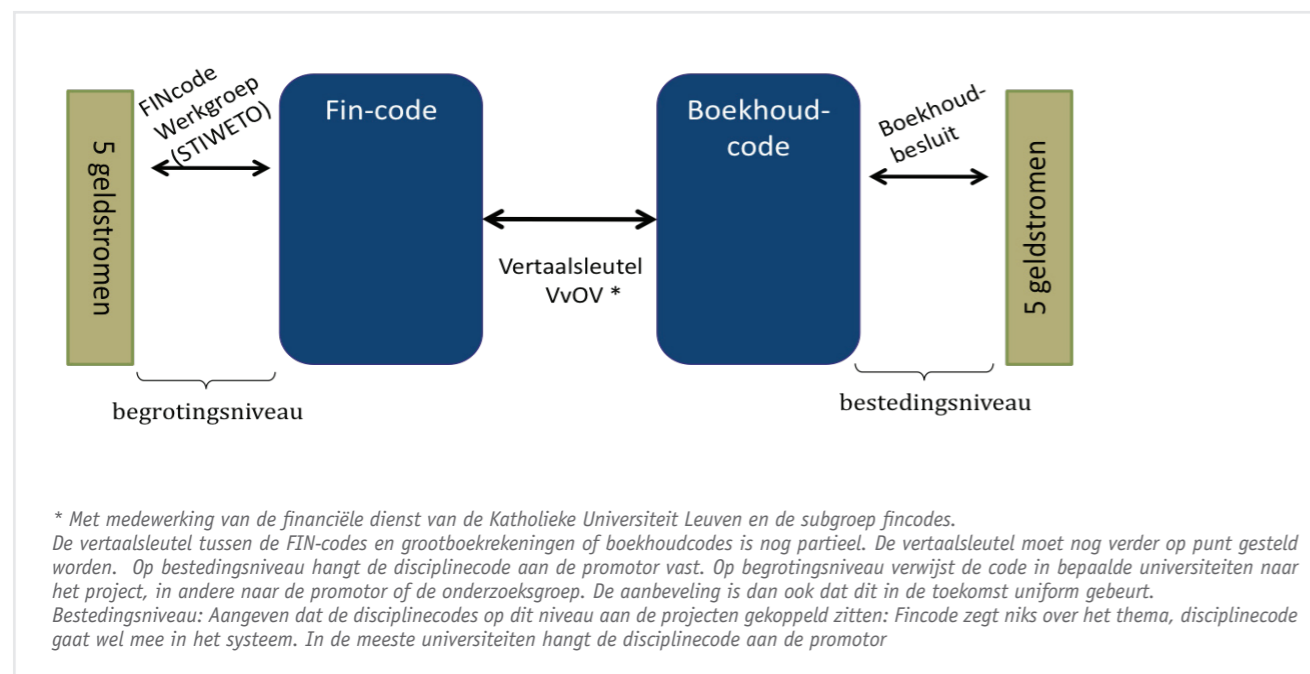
5 geldstromen

FINcode Werkgroep (STIWETO)

Fin-code

Vertaalsleutel VvOV *

Boekhoud-code

Boekhoud-besluit

5 geldstromen

begrotingsniveau

bestedingsniveau

* Met medewerking van de financiële dienst van de Katholieke Universiteit Leuven en de subgroep fincodes.
De vertaalsleutel tussen de FIN-codes en grootboekrekeningen of boekhoudcodes is nog partieel. De vertaalsleutel moet nog verder op punt gesteld worden. Op bestedingsniveau hangt de disciplinecode aan de promotor vast. Op begrotingsniveau verwijst de code in bepaalde universiteiten naar het project, in andere naar de promotor of de onderzoeksgroep. De aanbeveling is dan ook dat dit in de toekomst uniform gebeurt.
Bestedingsniveau: Aangeven dat de disciplinecodes op dit niveau aan de projecten gekoppeld zitten: Fincode zegt niks over het thema, disciplinecode gaat wel mee in het systeem. In de meeste universiteiten hangt de disciplinecode aan de promotor